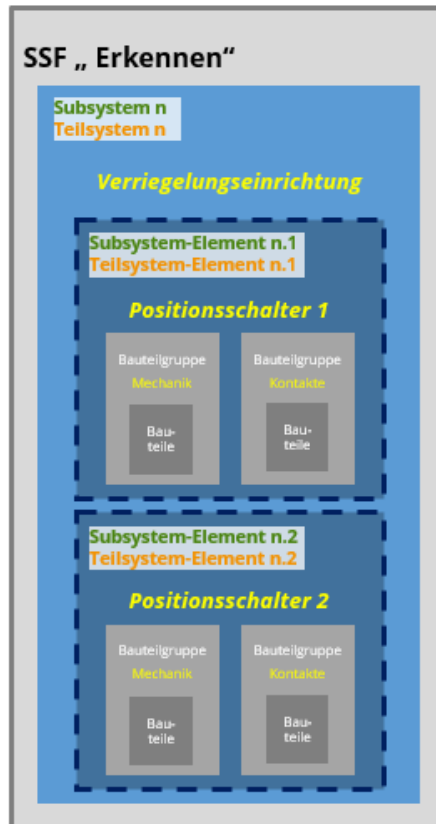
SSF „ Erkennen“

Subsystem n
Teilsystem n

Verriegelungseinrichtung

Subsystem-Element n.1
Teilsystem-Element n.1

Positionsschalter 1

Bauteilgruppe
Mechanik

Bauteile

Bauteilgruppe
Kontakte

Bauteile

Subsystem-Element n.2
Teilsystem-Element n.2

Positionsschalter 2

Bauteilgruppe
Mechanik

Bauteile

Bauteilgruppe
Kontakte

Bauteile